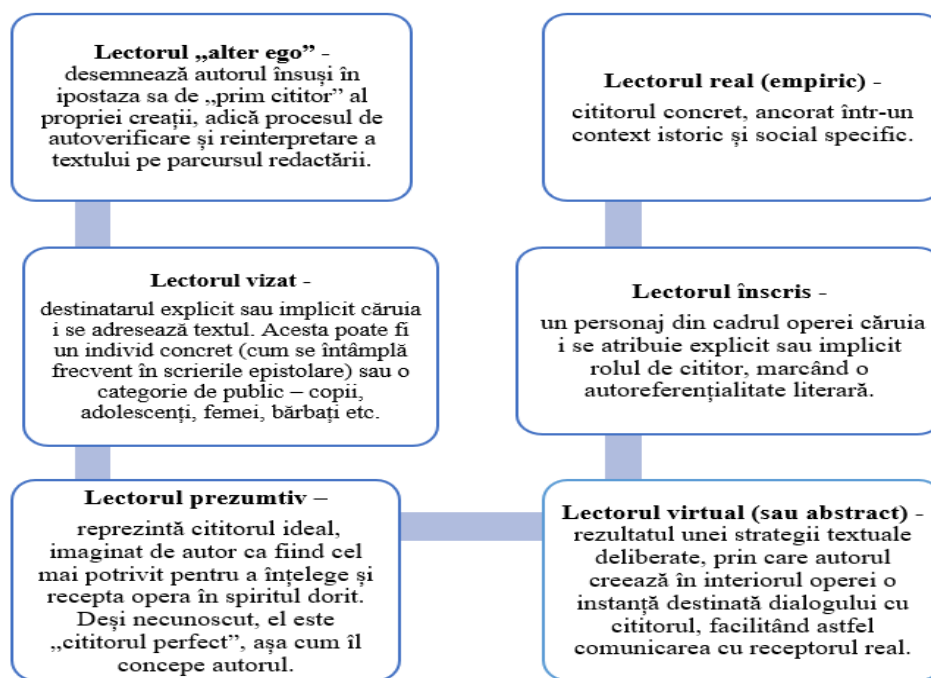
**Lectorul „alter ego”** - desemnează autorul însuși în ipostaza sa de „prim cititor” al propriei creații, adică procesul de autoverificare și reinterpretare a textului pe parcursul redactării.

**Lectorul vizat** - destinatarul explicit sau implicit căruia i se adresează textul. Acesta poate fi un individ concret (cum se întâmplă frecvent în scrierile epistolare) sau o categorie de public – copii, adolescenți, femei, bărbați etc.

**Lectorul prezumtiv** – reprezintă cititorul ideal, imaginat de autor ca fiind cel mai potrivit pentru a înțelege și recepta opera în spiritul dorit. Deși necunoscut, el este „cititorul perfect”, așa cum îl concepe autorul.

**Lectorul real (empiric)** - cititorul concret, ancorat într-un context istoric și social specific.

**Lectorul înscris** - un personaj din cadrul operei căruia i se atribuie explicit sau implicit rolul de cititor, marcând o autoreferențialitate literară.

**Lectorul virtual (sau abstract)** - rezultatul unei strategii textuale deliberate, prin care autorul creează în interiorul operei o instanță destinată dialogului cu cititorul, facilitând astfel comunicarea cu receptorul real.